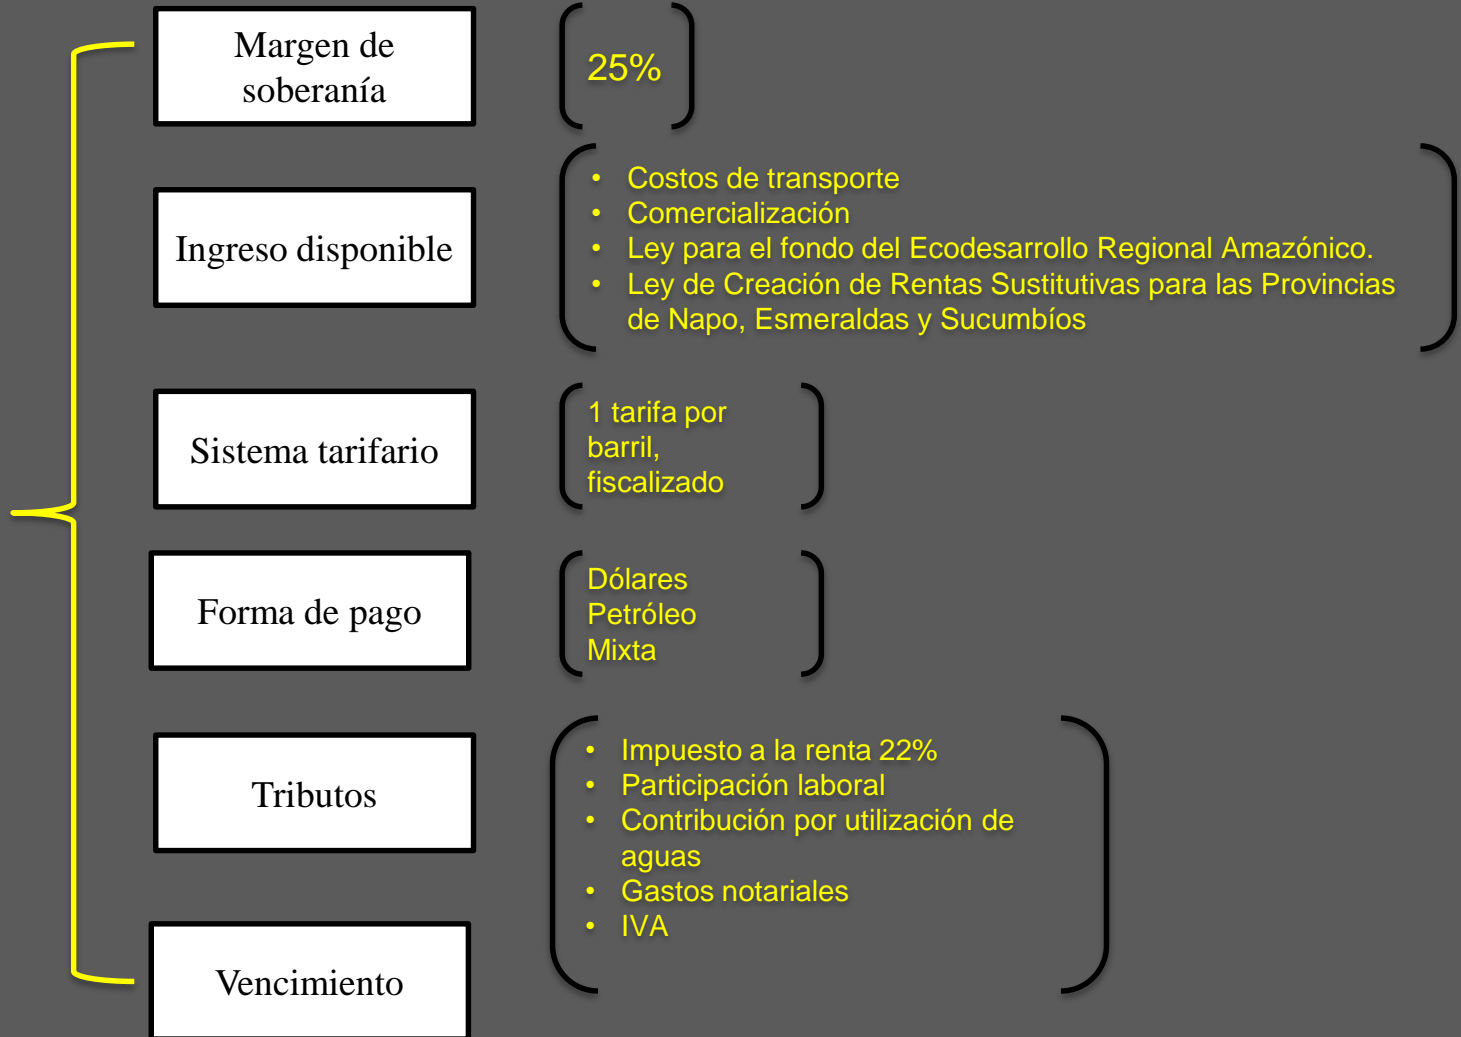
Margen de soberanía

25%

Ingreso disponible

• Costos de transporte
• Comercialización
• Ley para el fondo del Ecodesarrollo Regional Amazónico.
• Ley de Creación de Rentas Sustitutivas para las Provincias de Napo, Esmeraldas y Sucumbíos

Sistema tarifario

1 tarifa por barril, fiscalizado

Forma de pago

Dólares
Petróleo
Mixta

Tributos

• Impuesto a la renta 22%
• Participación laboral
• Contribución por utilización de aguas
• Gastos notariales
• IVA

Vencimiento